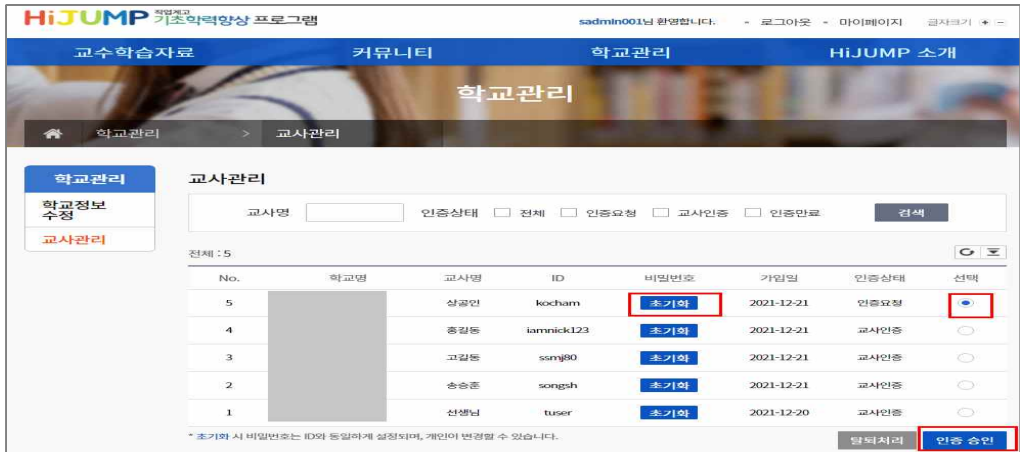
HiJUMP 직업계고 기초학력향상 프로그램

sadmin001님 환영합니다. - 로그아웃 - 마이페이지 글자크기 + -

교수학습자료 커뮤니티 학교관리 HiJUMP 소개

학교관리

학교관리 > 교사관리

학교관리
학교정보 수정
교사관리

교사관리

교사명 인증상태 전체 인증요청 교사인증 인증만료 검색

전체 : 5

| No. | 학교명 | 교사명 | ID | 비밀번호 | 가입일 | 인증상태 | 선택 |
|---|---|---|---|---|---|---|---|
| 5 | | 상공인 | kocham | 초기화 | 2021-12-21 | 인증요청 | |
| 4 | | 홍길동 | iamnick123 | 초기화 | 2021-12-21 | 교사인증 | |
| 3 | | 고길동 | ssmj80 | 초기화 | 2021-12-21 | 교사인증 | |
| 2 | | 송승훈 | songsh | 초기화 | 2021-12-21 | 교사인증 | |
| 1 | | 선생님 | tuser | 초기화 | 2021-12-20 | 교사인증 | |

* 초기화 시 비밀번호는 ID와 동일하게 설정되며, 개인이 변경할 수 있습니다.

탈퇴처리 인증 승인